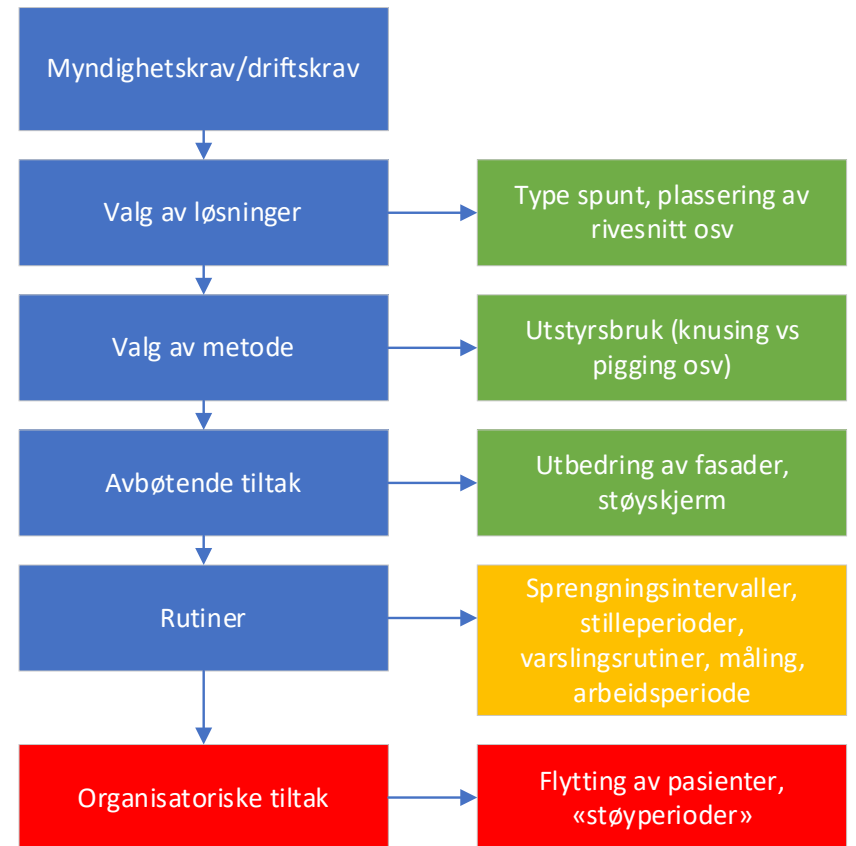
Myndighetskrav/driftskrav

Valg av løsninger

Type spunt, plassering av rivesnitt osv

Valg av metode

Utstyrsbruk (knusing vs pigging osv)

Avbøtende tiltak

Utbedring av fasader, støyskjerm

Rutiner

Sprengningsintervaller, stilleperioder, varslingsrutiner, måling, arbeidsperiode

Organisatoriske tiltak

Flytting av pasienter, «støyperioder»